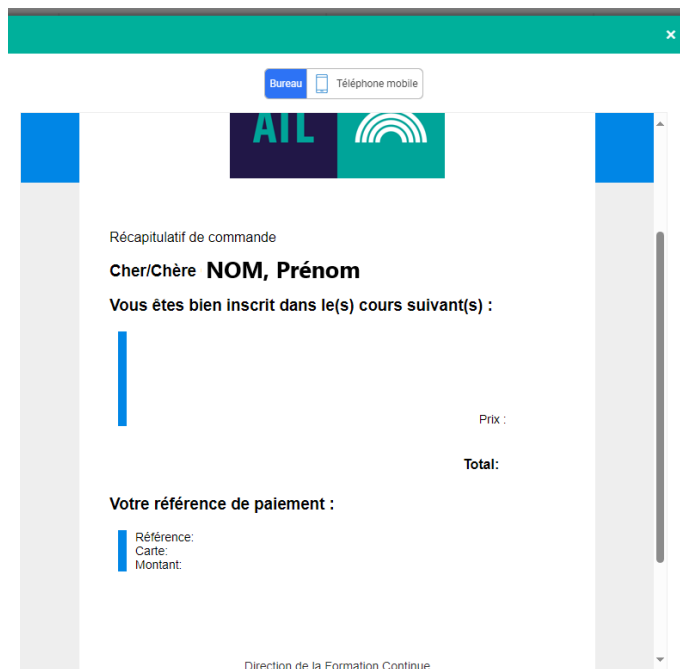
×

Bureau Téléphone mobile

AIL

Récapitulatif de commande

Cher/Chère NOM, Prénom

Vous êtes bien inscrit dans le(s) cours suivant(s) :

Prix :

Total:

Votre référence de paiement :

Référence:
Carte:
Montant:

Direction de la Formation Continue